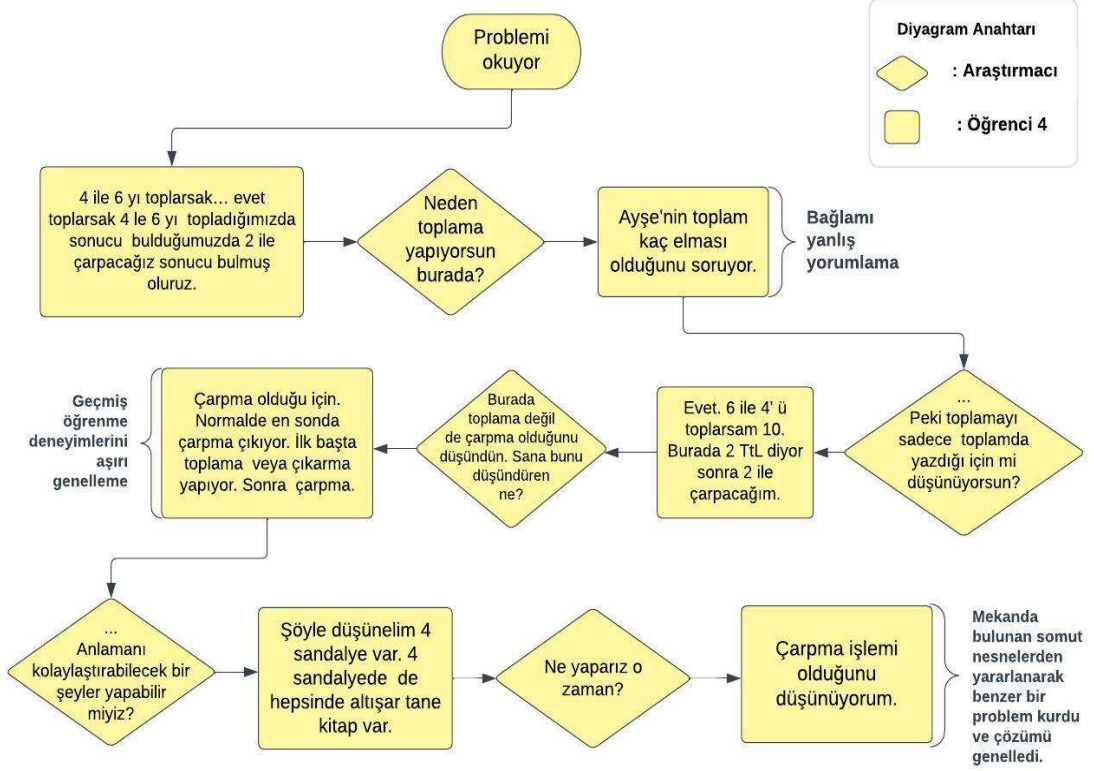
Problemi okuyor

Diyagram Anahtarı

: Araştırmacı

: Öğrenci 4

4 ile 6 yı toplarsak… evet toplarsak 4 le 6 yı topladığımızda sonucu bulduğumuzda 2 ile çarpacağız sonucu bulmuş oluruz.

Neden toplama yapıyorsun burada?

Ayşe'nin toplam kaç elması olduğunu soruyor.

Bağlamı yanlış yorumlama

Geçmiş öğrenme deneyimlerini aşırı genelleme

Çarpma olduğu için. Normalde en sonda çarpma çıkıyor. İlk başta toplama veya çıkarma yapıyor. Sonra çarpma.

Burada toplama değil de çarpma olduğunu düşündün. Sana bunu düşündüren ne?

Evet. 6 ile 4' ü toplarsam 10. Burada 2 TtL diyor sonra 2 ile çarpacağım.

... Peki toplamayı sadece toplamda yazdığı için mi düşünüyorsun?

... Anlamanı kolaylaştırabilecek bir şeyler yapabilir miyiz?

Şöyle düşünelim 4 sandalye var. 4 sandalyede de hepsinde altışar tane kitap var.

Ne yaparız o zaman?

Çarpma işlemi olduğunu düşünüyorum.

Mekanda bulunan somut nesnelerden yararlanarak benzer bir problem kurdu ve çözümü genelledi.